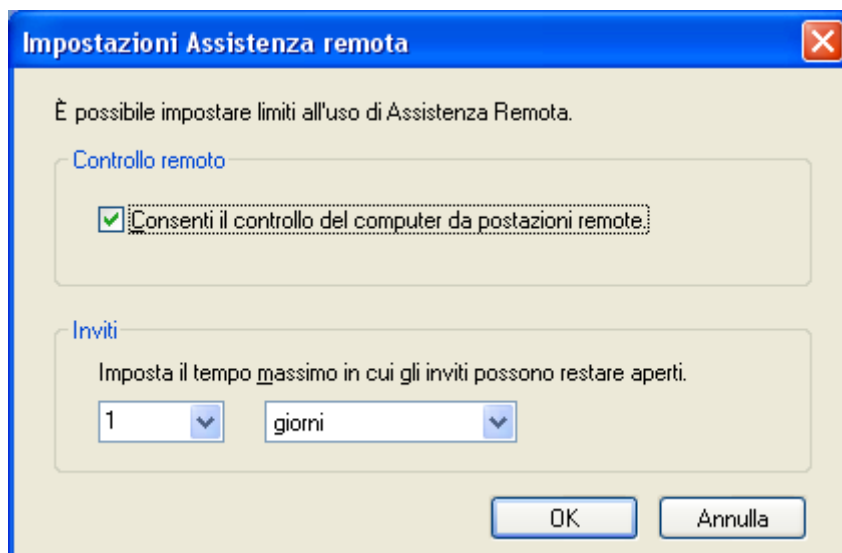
Impostazioni Assistenza remota

È possibile impostare limiti all'uso di Assistenza Remota.

Controllo remoto

Consenti il controllo del computer da postazioni remote.

Inviti

Imposta il tempo massimo in cui gli inviti possono restare aperti.

1

giorni

OK

Annulla